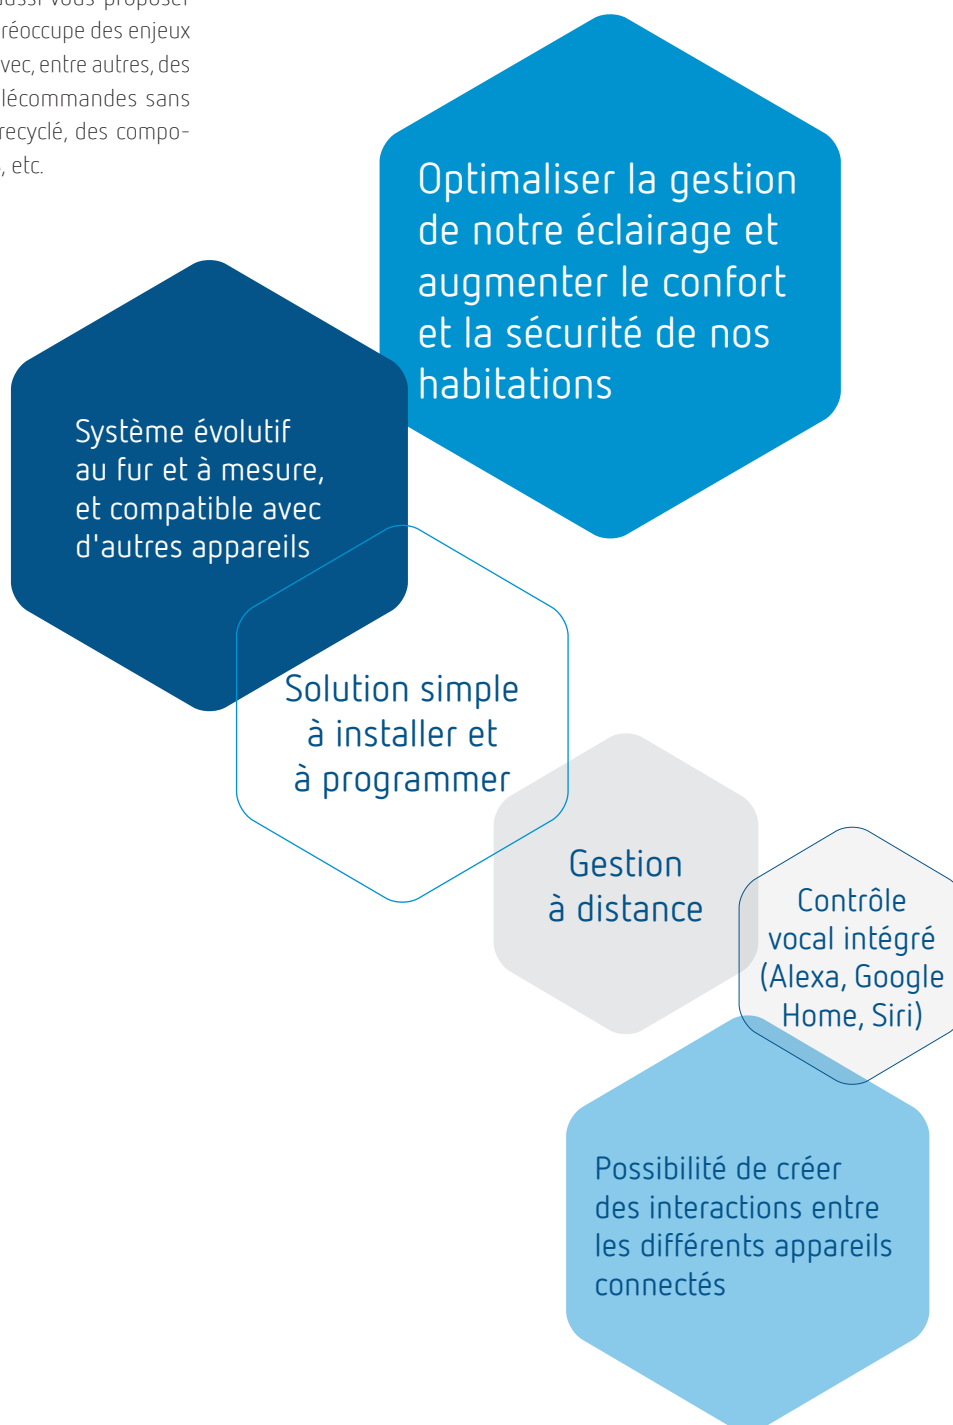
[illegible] réoccupe des enjeux vec, entre autres, des lécommandes sans recyclé, des compo- , etc.

Optimaliser la gestion de notre éclairage et augmenter le confort et la sécurité de nos habitations

Système évolutif au fur et à mesure, et compatible avec d'autres appareils

Solution simple à installer et à programmer

Gestion à distance

Contrôle vocal intégré (Alexa, Google Home, Siri)

Possibilité de créer des interactions entre les différents appareils connectés